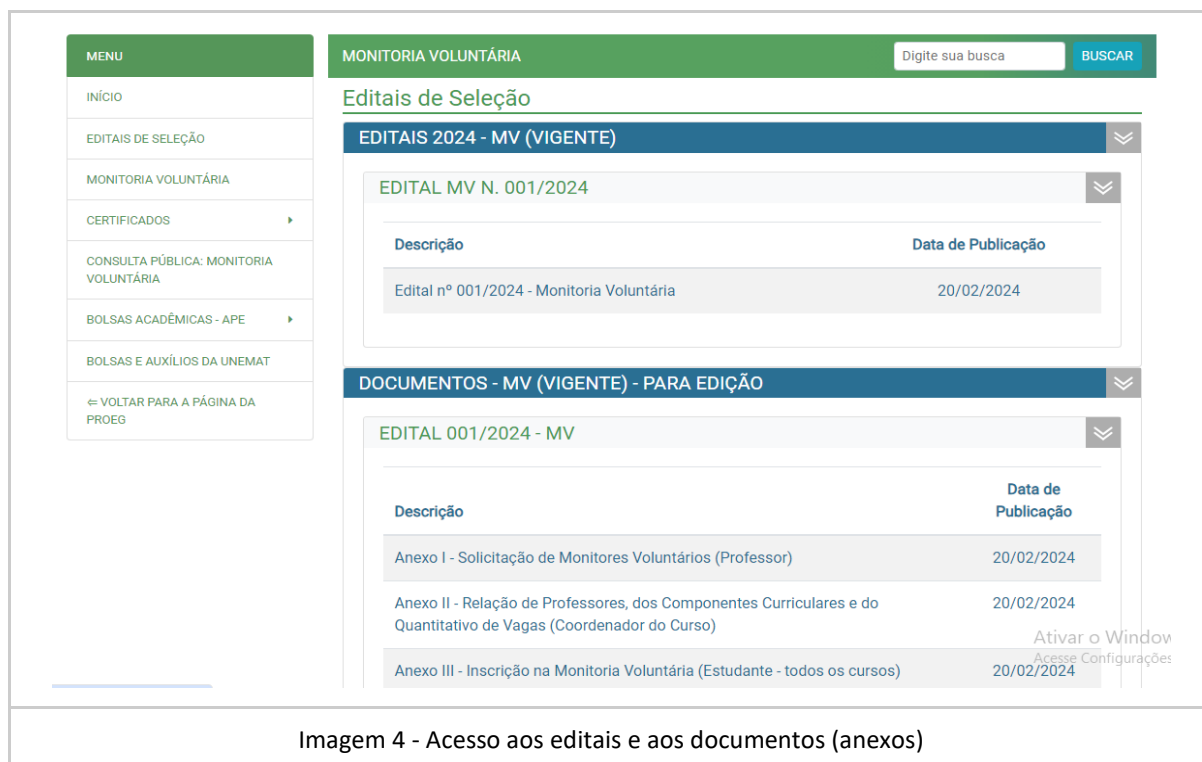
MENU

INÍCIO

EDITAIS DE SELEÇÃO

MONITORIA VOLUNTÁRIA

CERTIFICADOS

CONSULTA PÚBLICA: MONITORIA VOLUNTÁRIA

BOLSAS ACADÊMICAS - APE

BOLSAS E AUXÍLIOS DA UNEMAT

⇐ VOLTAR PARA A PÁGINA DA PROEG

MONITORIA VOLUNTÁRIA

Digite sua busca

BUSCAR

Editais de Seleção

EDITAIS 2024 - MV (VIGENTE)

EDITAL MV N. 001/2024

| Descrição | Data de Publicação |
|---|---|
| Edital nº 001/2024 - Monitoria Voluntária | 20/02/2024 |

DOCUMENTOS - MV (VIGENTE) - PARA EDIÇÃO

EDITAL 001/2024 - MV

| Descrição | Data de Publicação |
|---|---|
| Anexo I - Solicitação de Monitores Voluntários (Professor) | 20/02/2024 |
| Anexo II - Relação de Professores, dos Componentes Curriculares e do Quantitativo de Vagas (Coordenador do Curso) | 20/02/2024 |
| Anexo III - Inscrição na Monitoria Voluntária (Estudante - todos os cursos) | 20/02/2024 |

Ativar o Window
Acesse Configurações

Imagem 4 - Acesso aos editais e aos documentos (anexos)